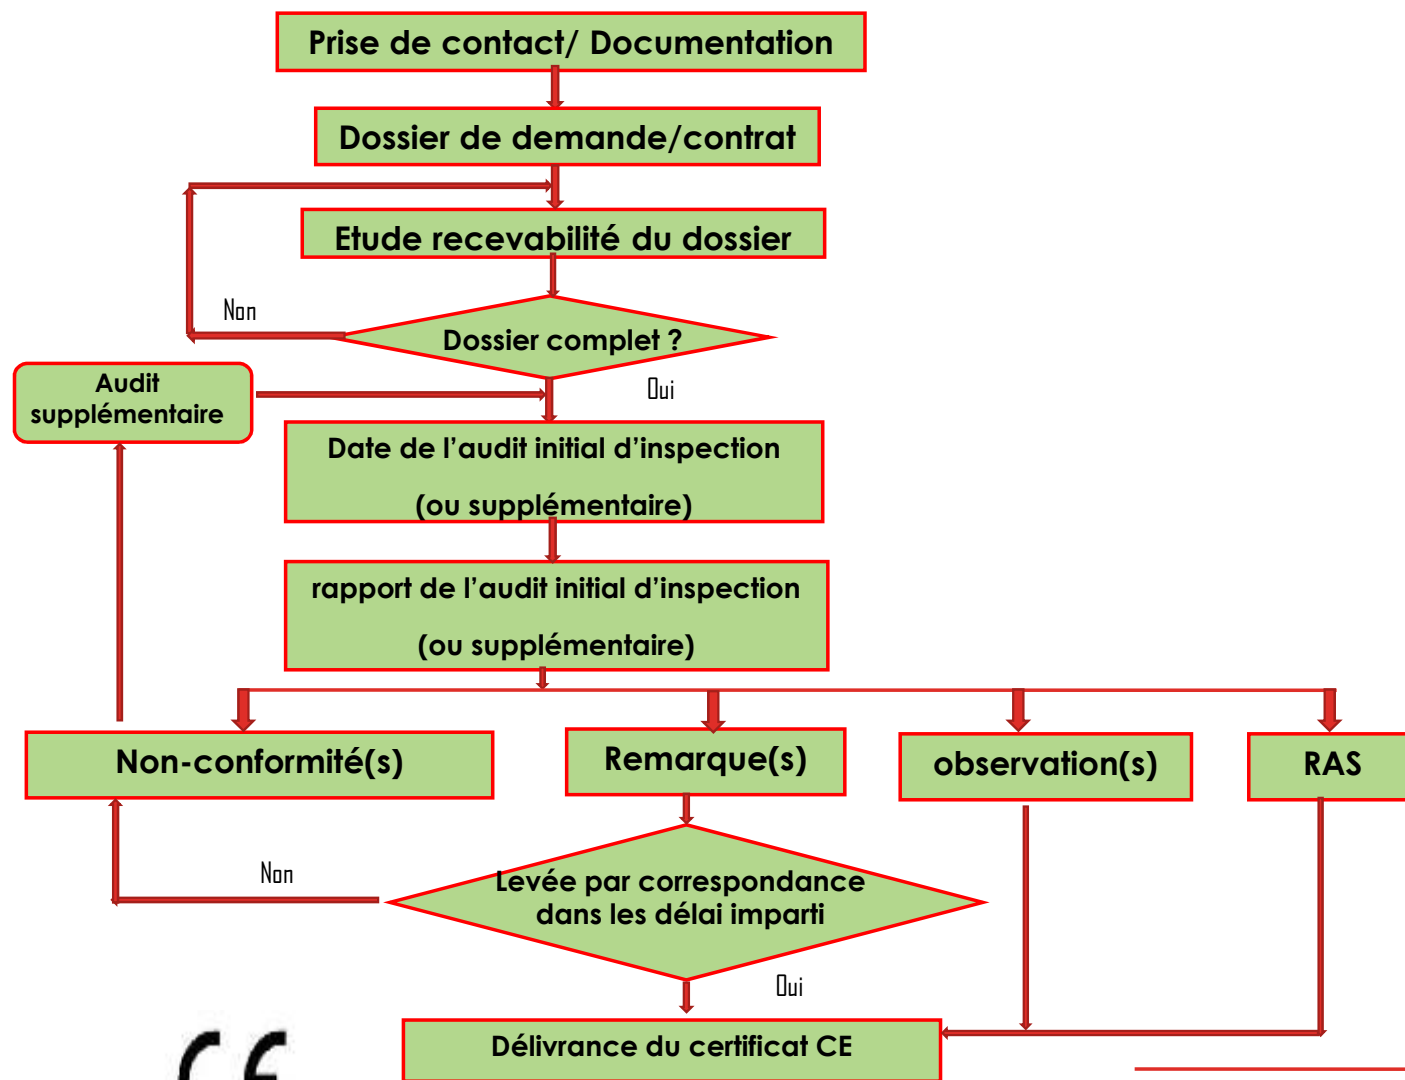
Prise de contact/ Documentation

Dossier de demande/contrat

Etude recevabilité du dossier

Non

Dossier complet ?

Oui

Audit supplémentaire

Date de l'audit initial d'inspection

(ou supplémentaire)

rapport de l'audit initial d'inspection

(ou supplémentaire)

Non-conformité(s)

Remarque(s)

observation(s)

RAS

Non

Levée par correspondance dans les délai imparti

Oui

Délivrance du certificat CE

CE